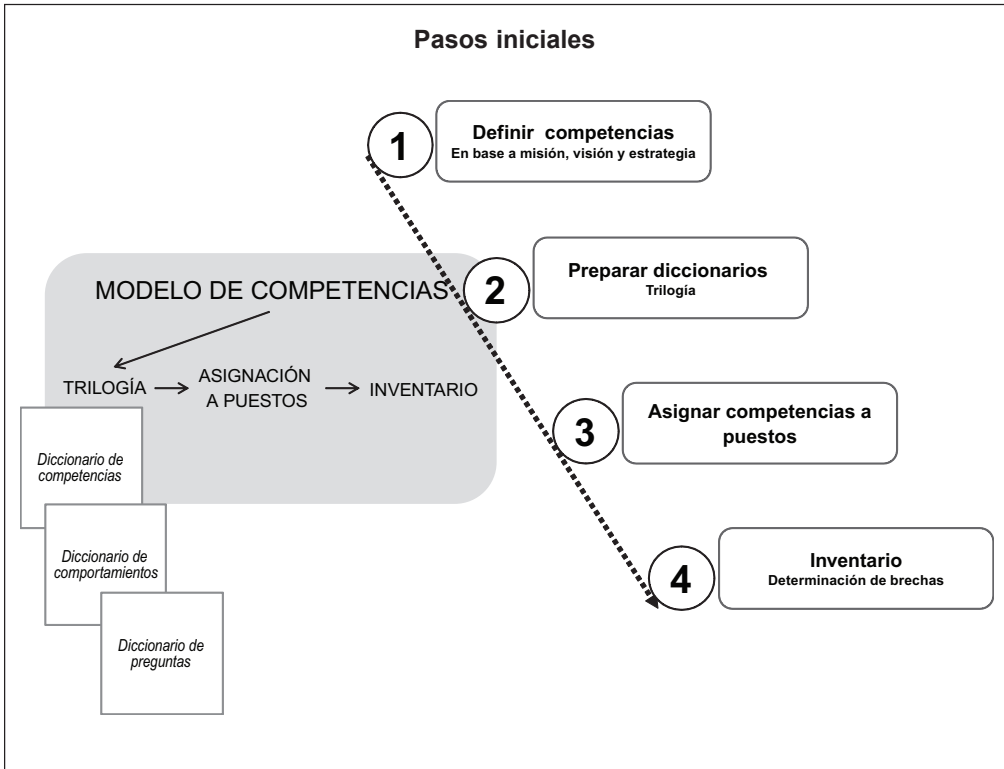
Pasos iniciales

1

Definir competencias
En base a misión, visión y estrategia

2

Preparar diccionarios
Trilogía

3

Asignar competencias a puestos

4

Inventario
Determinación de brechas

MODELO DE COMPETENCIAS

TRILOGÍA → ASIGNACIÓN A PUESTOS → INVENTARIO

Diccionario de competencias

Diccionario de comportamientos

Diccionario de preguntas